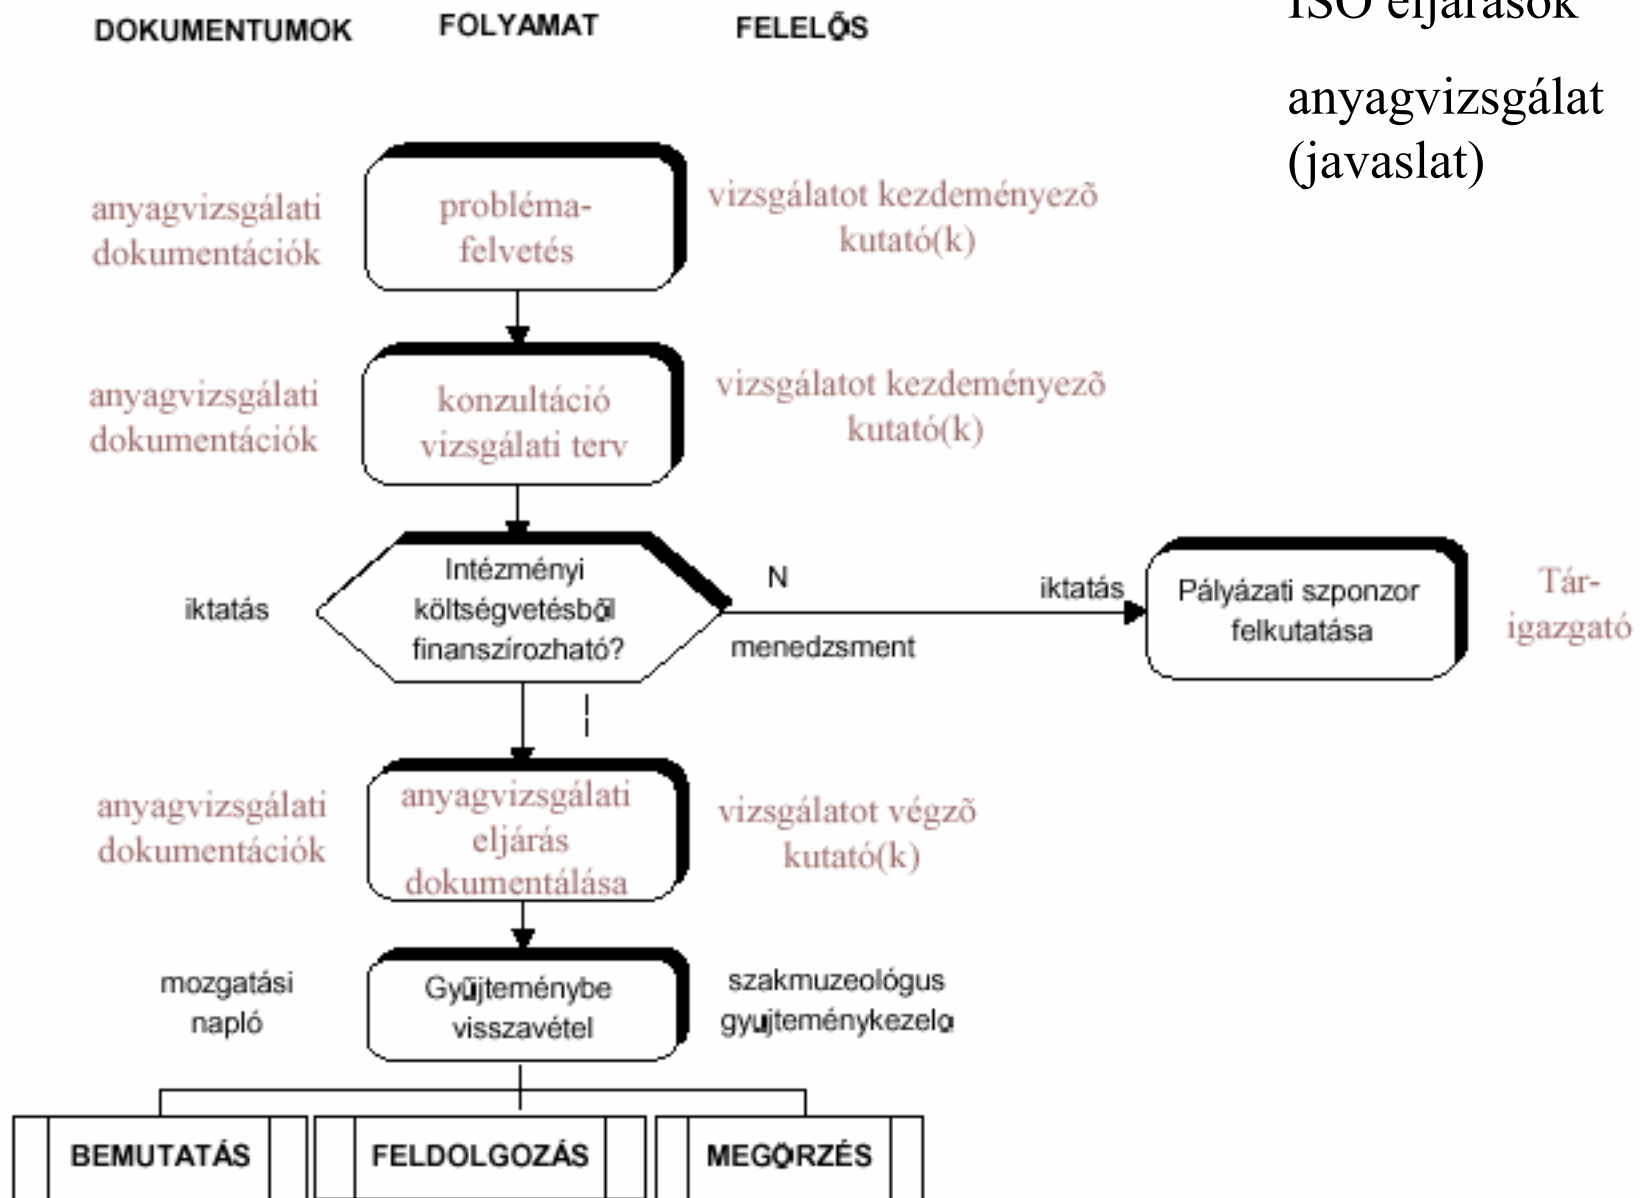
DOKUMENTUMOK FOLYAMAT FELELŐS

ISO eljárások

anyagvizsgálat (javaslat)

anyagvizsgálati dokumentációk

probléma-felvetés

vizsgálatot kezdeményezõ kutató(k)

anyagvizsgálati dokumentációk

konzultáció vizsgálati terv

vizsgálatot kezdeményezõ kutató(k)

iktatás

Intézményi költségvetésből finanszírozható?

N

iktatás

menedzsment

Pályázati szponzor felkutatása

Tár-igazgató

I

anyagvizsgálati dokumentációk

anyagvizsgálati eljárás dokumentálása

vizsgálatot végző kutató(k)

mozgatási napló

Gyűjteménybe visszavétel

szakmuzeológus gyujteménykezelo

BEMUTATÁS

FELDOLGOZÁS

MEGŐRZÉS